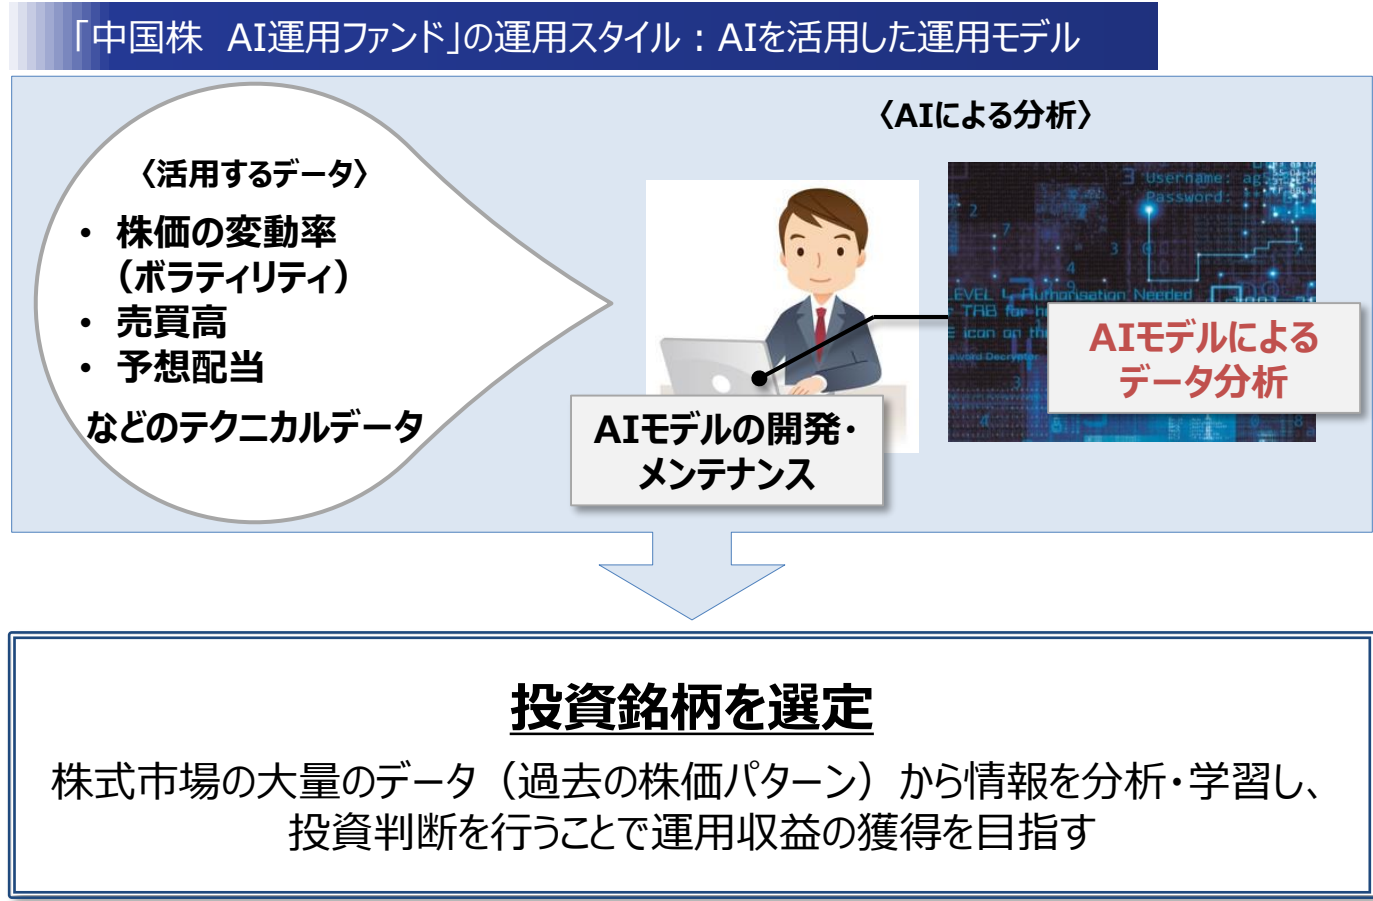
「中国株　AI運用ファンド」の運用スタイル：AIを活用した運用モデル

〈活用するデータ〉
・ 株価の変動率（ボラティリティ）
・ 売買高
・ 予想配当
などのテクニカルデータ

〈AIによる分析〉

3 Username:
Password:
LEVEL Authorisation Needed
TAB for
E icon on

AIモデルによるデータ分析

AIモデルの開発・メンテナンス

投資銘柄を選定

株式市場の大量のデータ（過去の株価パターン）から情報を分析・学習し、投資判断を行うことで運用収益の獲得を目指す